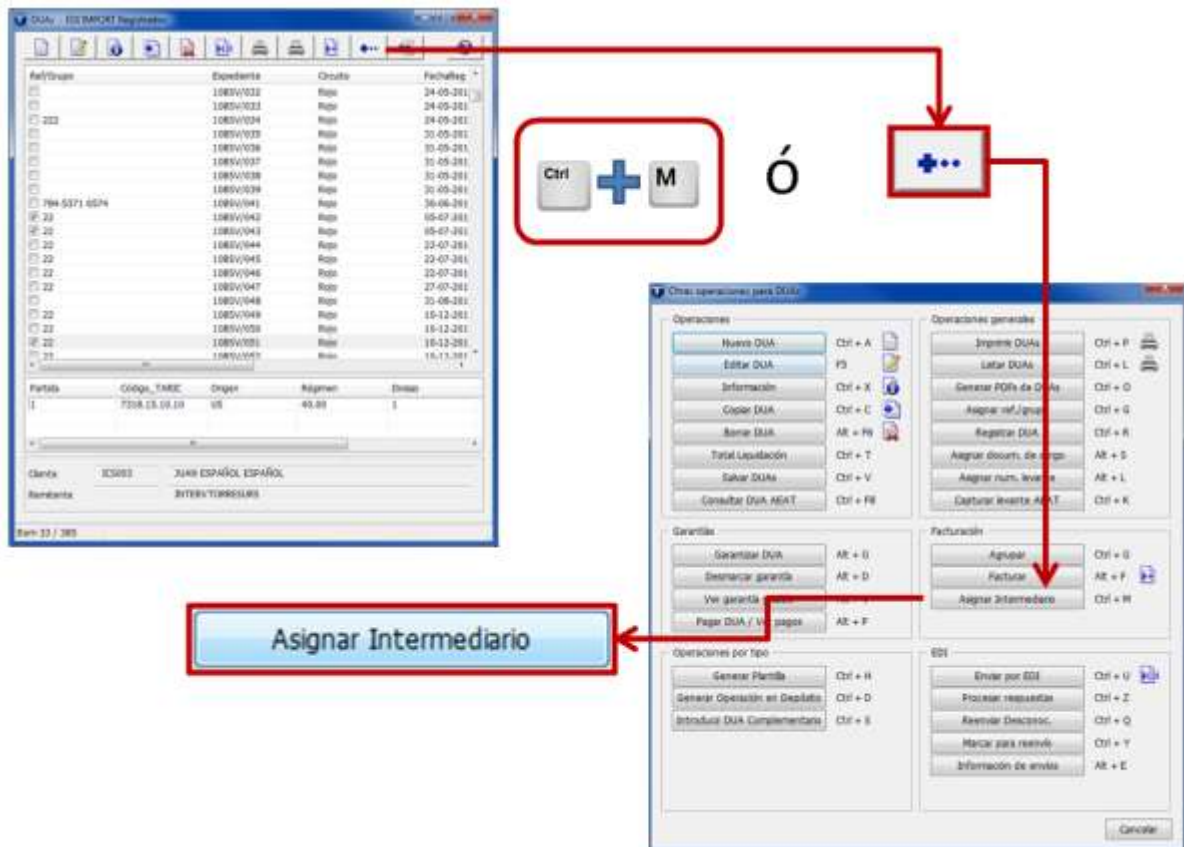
DUAs - EDI IMPORT Registrados

| Ref/Grupo | Expediente | Circuito | FechaReg |
|---|---|---|---|
| | 10BSV/032 | Rojo | 24-05-201 |
| | 10BSV/033 | Rojo | 24-05-201 |
| 222 | 10BSV/034 | Rojo | 24-05-201 |
| | 10BSV/035 | Rojo | 31-05-201 |
| | 10BSV/036 | Rojo | 31-05-201 |
| | 10BSV/037 | Rojo | 31-05-201 |
| | 10BSV/038 | Rojo | 31-05-201 |
| | 10BSV/039 | Rojo | 31-05-201 |
| 784-5371 6574 | 10BSV/041 | Rojo | 30-06-201 |
| 22 | 10BSV/042 | Rojo | 05-07-201 |
| 22 | 10BSV/043 | Rojo | 05-07-201 |
| 22 | 10BSV/044 | Rojo | 22-07-201 |
| 22 | 10BSV/045 | Rojo | 22-07-201 |
| 22 | 10BSV/046 | Rojo | 22-07-201 |
| 22 | 10BSV/047 | Rojo | 27-07-201 |
| | 10BSV/048 | Rojo | 31-08-201 |
| 22 | 10BSV/049 | Rojo | 10-12-201 |
| 22 | 10BSV/050 | Rojo | 10-12-201 |
| 22 | 10BSV/051 | Rojo | 10-12-201 |

| Partida | Código_TARIC | Origen | Régimen | Envase |
|---|---|---|---|---|
| 1 | 7318.15.10.10 | US | 40.00 | 1 |

Cliente ICS053 JUAN ESPAÑOL ESPAÑOL
Remitente INTERVTORRESURS

Item 33 / 385

Ctrl M

Ó

Otras operaciones para DUAs

Operaciones
Nuevo DUA Ctrl + A
Editar DUA F5
Información Ctrl + X
Copiar DUA Ctrl + C
Borrar DUA Alt + F8
Total Liquidación Ctrl + T
Salvar DUAs Ctrl + V
Consultar DUA AEAT Ctrl + F8

Operaciones generales
Imprimir DUAs Ctrl + P
Listar DUAs Ctrl + L
Generar PDFs de DUAs Ctrl + O
Asignar ref./grupo Ctrl + G
Registrar DUA Ctrl + R
Asignar docum. de cargo Alt + S
Asignar num. levante Alt + L
Capturar levante AEAT Ctrl + K

Garantías
Garantizar DUA Alt + G
Desmarcar garantía Alt + D
Ver garantía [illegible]
Pagar DUA / Ver pagos Alt + P

Facturación
Agrupar Ctrl + G
Facturar Alt + F
Asignar Intermediario Ctrl + M

Operaciones por tipo
Generar Plantilla Ctrl + H
Generar Operación en Depósito Ctrl + D
Introducir DUA Complementario Ctrl + S

EDI
Enviar por EDI Ctrl + U
Procesar respuestas Ctrl + Z
Reenviar Desconoc. Ctrl + Q
Marcar para reenvío Ctrl + Y
Información de envíos Alt + E

Cancelar

Asignar Intermediario